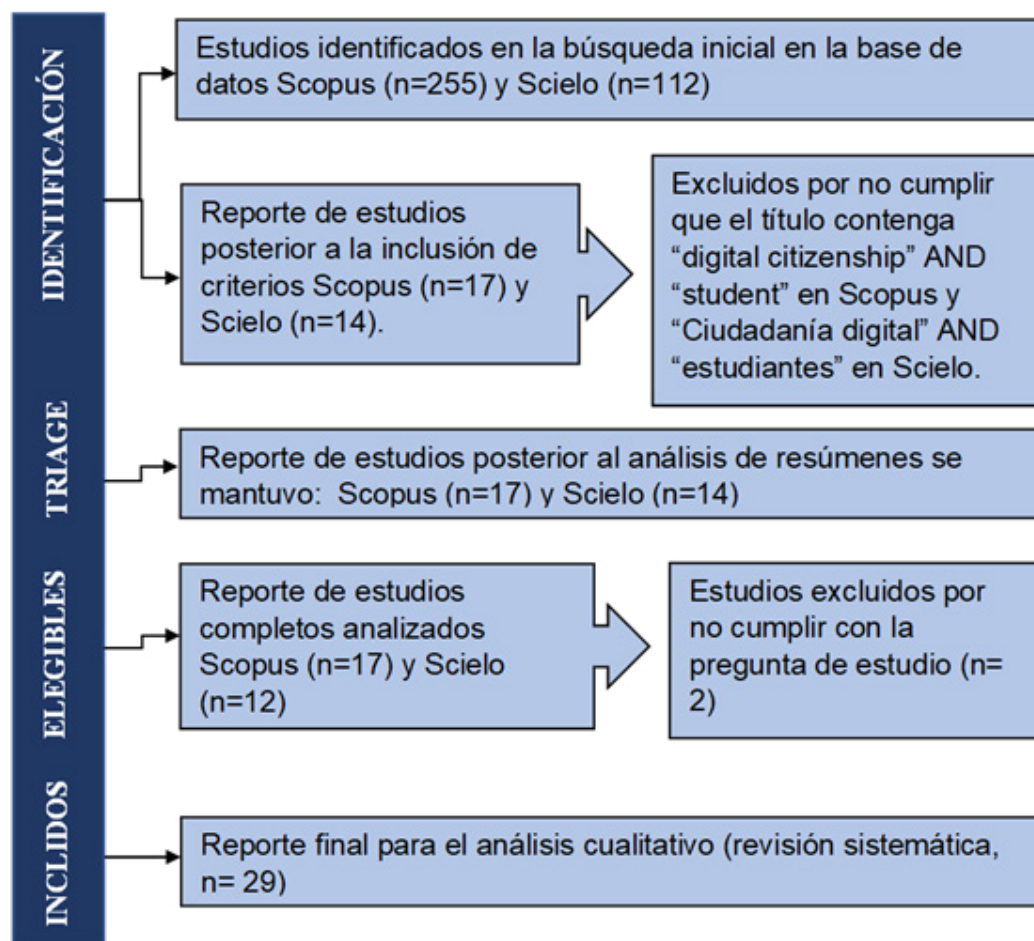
IDENTIFICACIÓN

Estudios identificados en la búsqueda inicial en la base de datos Scopus (n=255) y Scielo (n=112)

Reporte de estudios posterior a la inclusión de criterios Scopus (n=17) y Scielo (n=14).

Excluidos por no cumplir que el título contenga "digital citizenship" AND "student" en Scopus y "Ciudadanía digital" AND "estudiantes" en Scielo.

TRIAGE

Reporte de estudios posterior al análisis de resúmenes se mantuvo: Scopus (n=17) y Scielo (n=14)

ELEGIBLES

Reporte de estudios completos analizados Scopus (n=17) y Scielo (n=12)

Estudios excluidos por no cumplir con la pregunta de estudio (n= 2)

INCLIDOS

Reporte final para el análisis cualitativo (revisión sistemática, n= 29)